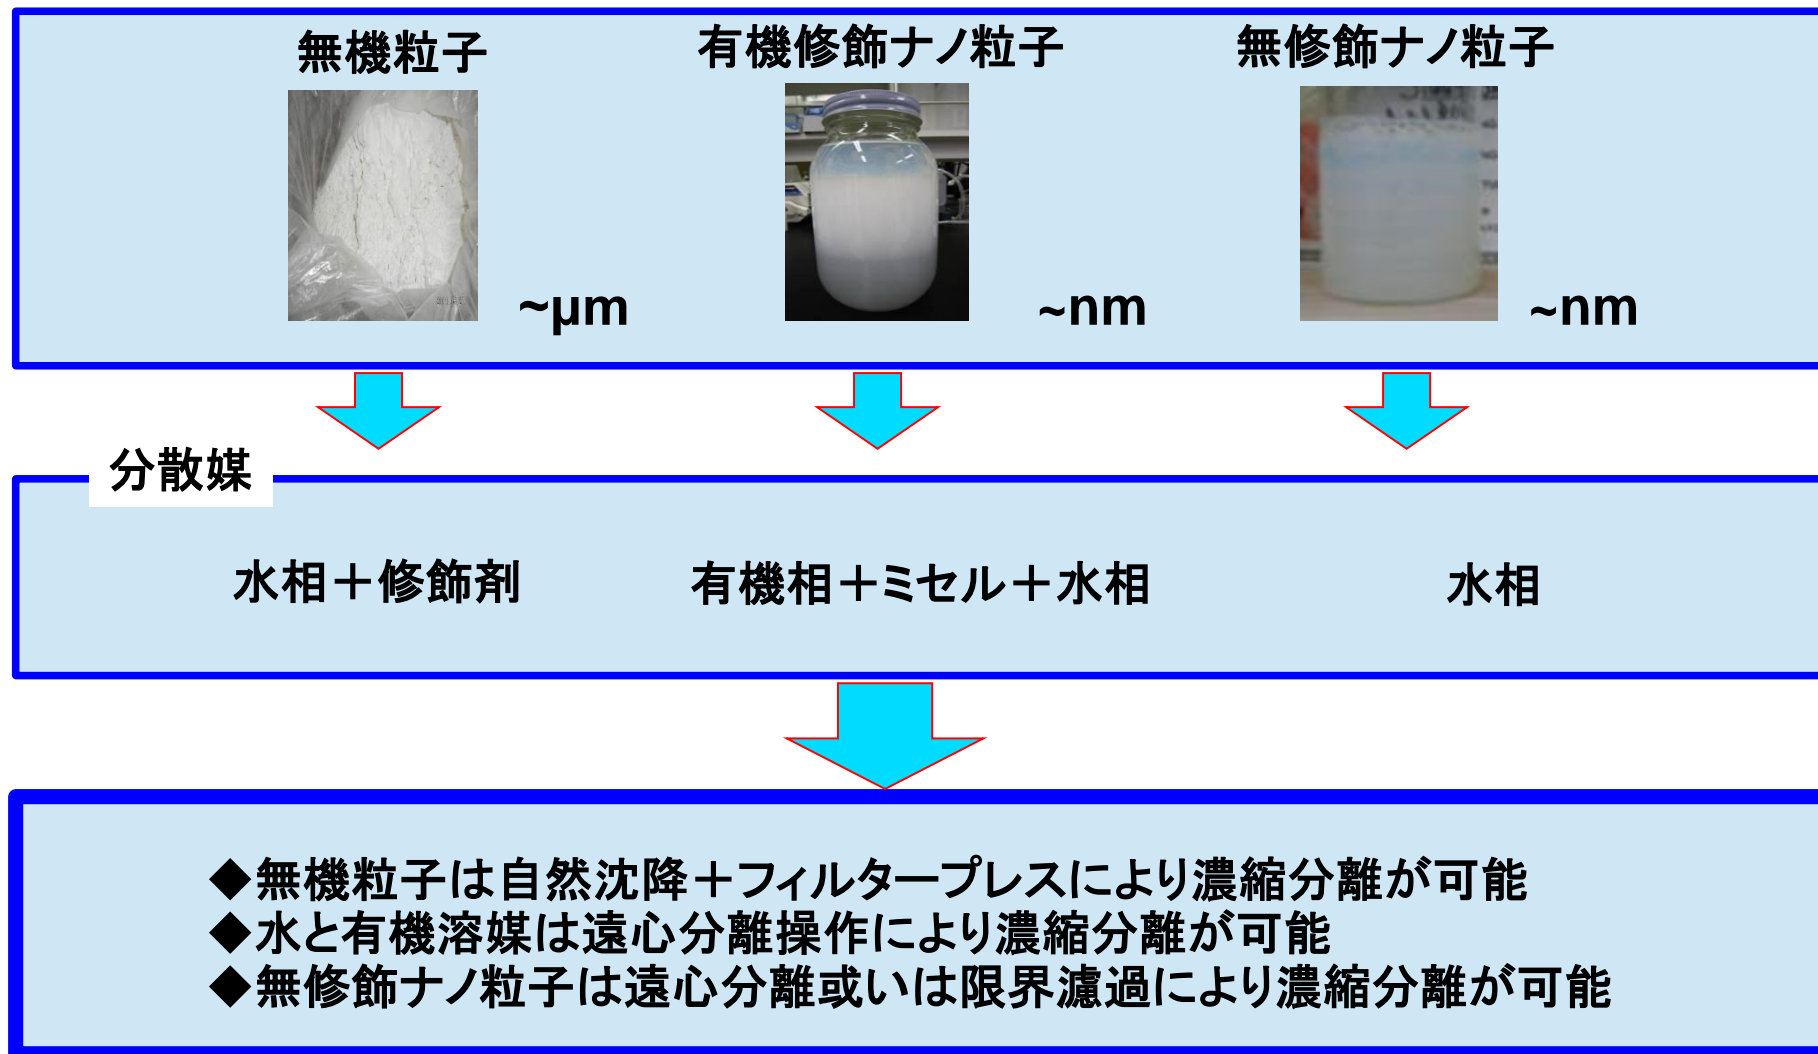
無機粒子

~μm

有機修飾ナノ粒子

~nm

無修飾ナノ粒子

~nm

分散媒

水相＋修飾剤

有機相＋ミセル＋水相

水相

◆無機粒子は自然沈降＋フィルタープレスにより濃縮分離が可能
◆水と有機溶媒は遠心分離操作により濃縮分離が可能
◆無修飾ナノ粒子は遠心分離或いは限界濾過により濃縮分離が可能